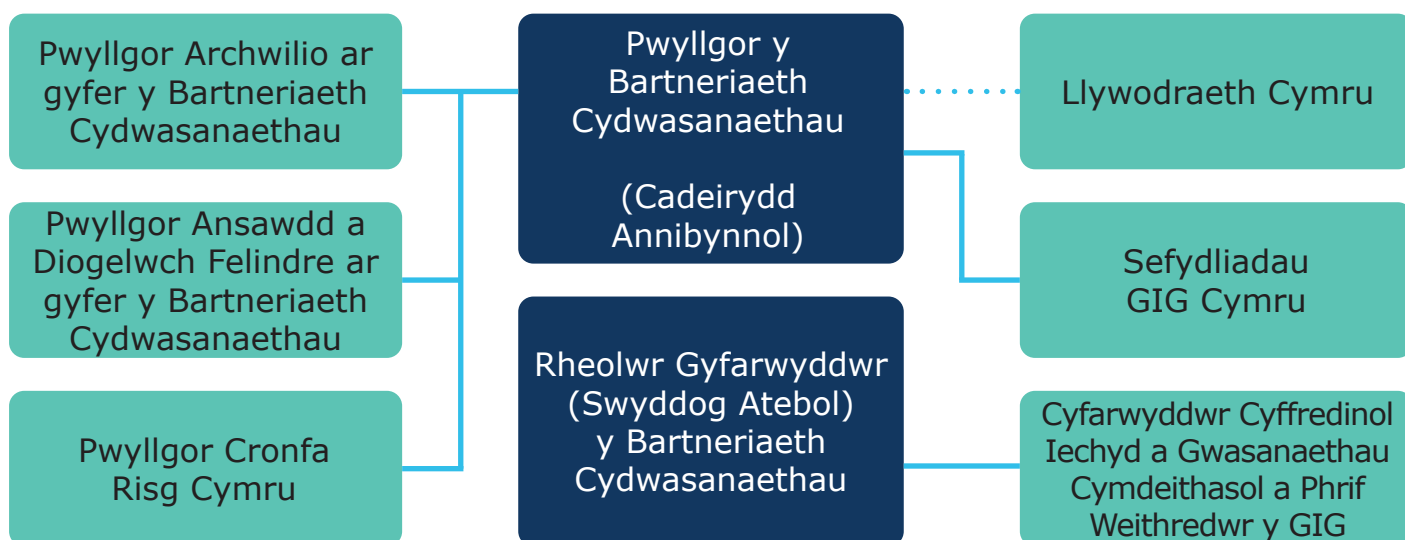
Pwyllgor Archwilio ar gyfer y Bartneriaeth Cydwasanaethau

Pwyllgor Ansawdd a Diogelwch Felindre ar gyfer y Bartneriaeth Cydwasanaethau

Pwyllgor Cronfa Risg Cymru

Pwyllgor y Bartneriaeth Cydwasanaethau

(Cadeirydd Annibynnol)

Rheolwr Gyfarwyddwr (Swyddog Atebol) y Bartneriaeth Cydwasanaethau

Llywodraeth Cymru

Sefydliadau GIG Cymru

Cyfarwyddwr Cyffredinol Iechyd a Gwasanaethau Cymdeithasol a Phrif Weithredwr y GIG